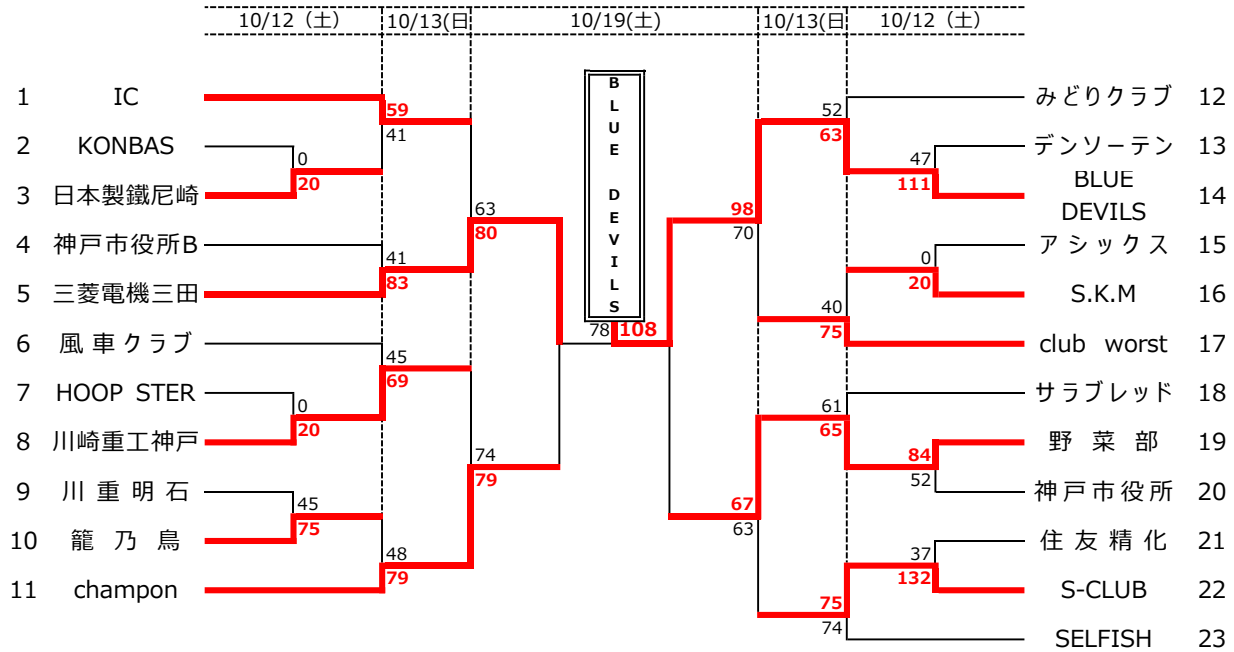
10/12（土） 10/13(日 10/19(土) 10/13(日 10/12（土）

1 IC
2 KONBAS
3 日本製鐵尼崎
4 神戸市役所B
5 三菱電機三田
6 風 車 ク ラ ブ
7 HOOP STER
8 川崎重工神戸
9 川 重 明 石
10 籠 乃 鳥
11 champon

0
20
59
41
41
83
45
69
0
20
45
75
48
79
63
80
74
79

B L U E D E V I L S

78 108

98
70
67
63

52
63
47
111
0
20
40
75
61
65
84
52
37
132
75
74

みどりクラブ 12
デンソーテン 13
BLUE DEVILS 14
ア シ ッ ク ス 15
S.K.M 16
club worst 17
サラブレッド 18
野 菜 部 19
神戸市役所 20
住 友 精 化 21
S-CLUB 22
SELFISH 23